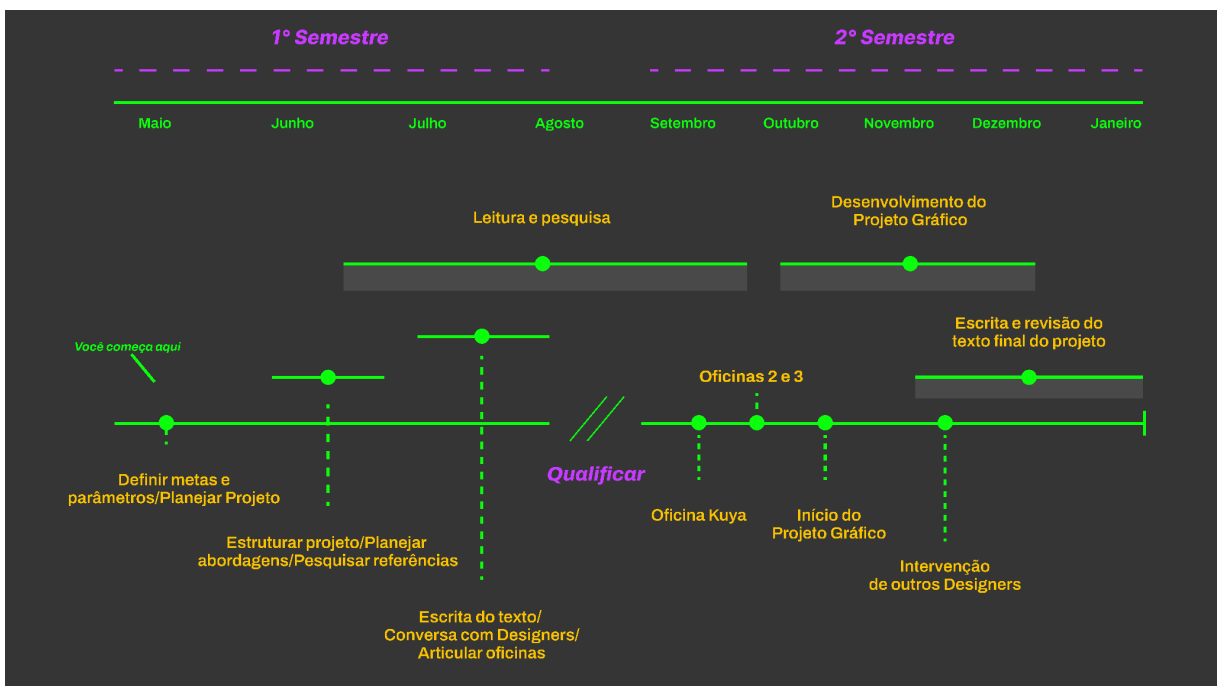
1° Semestre

2° Semestre

Maio

Junho

Julho

Agosto

Setembro

Outubro

Novembro

Dezembro

Janeiro

Leitura e pesquisa

Desenvolvimento do Projeto Gráfico

Escrita e revisão do texto final do projeto

Você começa aqui

Oficinas 2 e 3

Definir metas e parâmetros/Planejar Projeto

Qualificar

Oficina Kuya

Início do Projeto Gráfico

Estruturar projeto/Planejar abordagens/Pesquisar referências

Intervenção de outros Designers

Escrita do texto/ Conversa com Designers/ Articular oficinas